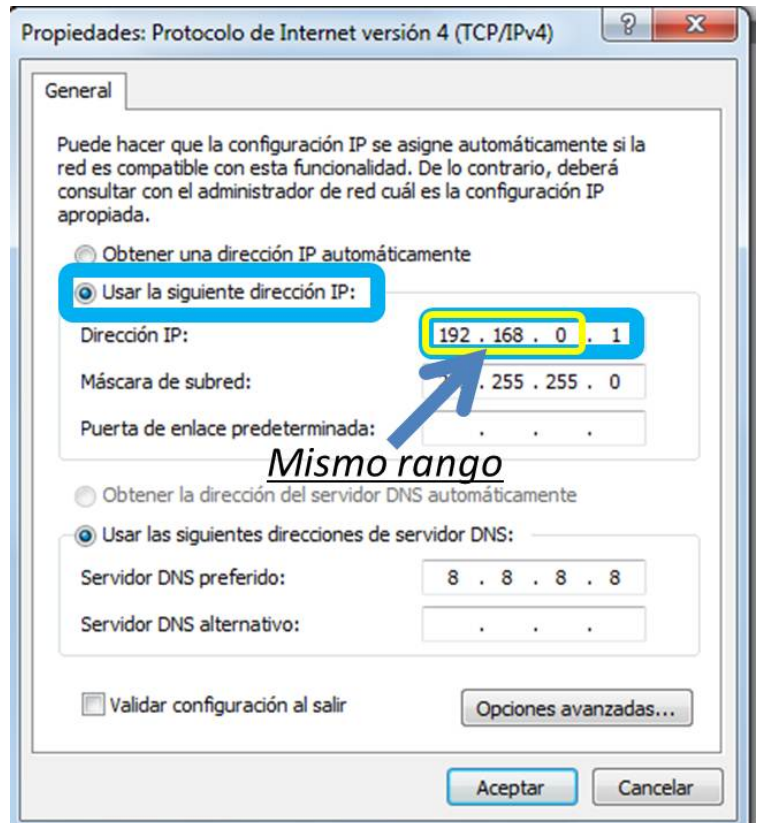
Propiedades: Protocolo de Internet versión 4 (TCP/IPv4)

?
X

General

Puede hacer que la configuración IP se asigne automáticamente si la red es compatible con esta funcionalidad. De lo contrario, deberá consultar con el administrador de red cuál es la configuración IP apropiada.

Obtener una dirección IP automáticamente

Usar la siguiente dirección IP:

Dirección IP: 192 . 168 . 0 . 1

Máscara de subred: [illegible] . 255 . 255 . 0

Puerta de enlace predeterminada: . . .

Mismo rango

Obtener la dirección del servidor DNS automáticamente

Usar las siguientes direcciones de servidor DNS:

Servidor DNS preferido: 8 . 8 . 8 . 8

Servidor DNS alternativo: . . .

Validar configuración al salir

Opciones avanzadas...

Aceptar

Cancelar